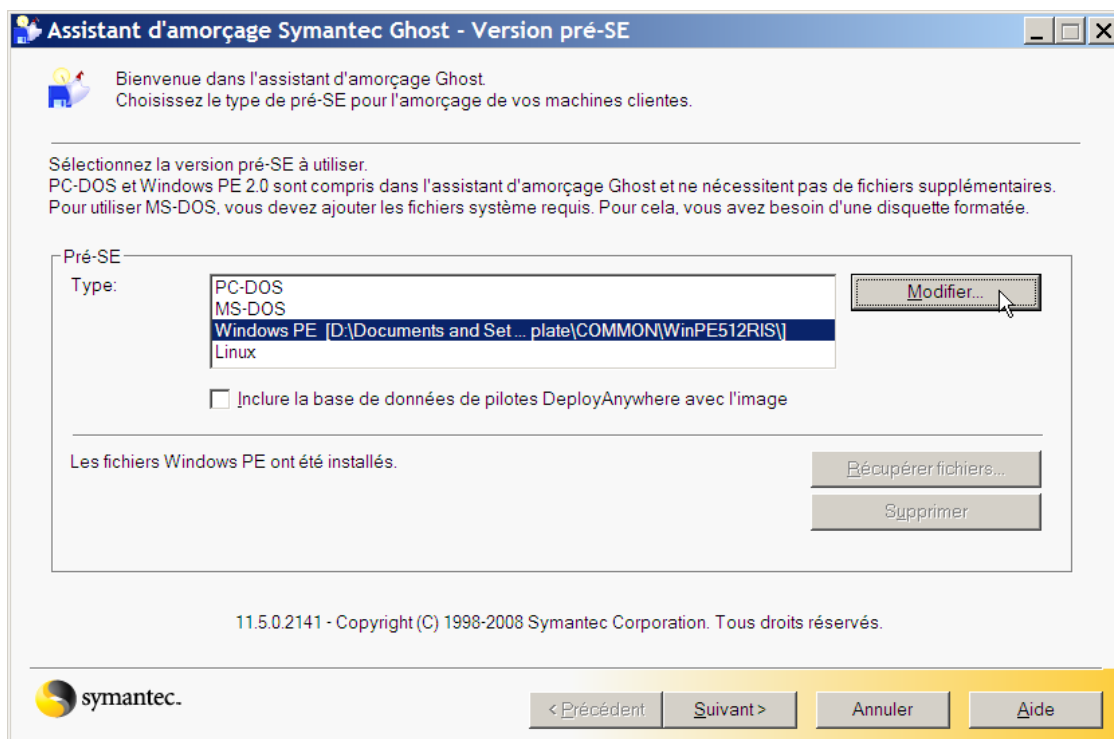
Assistant d'amorçage Symantec Ghost - Version pré-SE

Bienvenue dans l'assistant d'amorçage Ghost.
Choisissez le type de pré-SE pour l'amorçage de vos machines clientes.

Sélectionnez la version pré-SE à utiliser.
PC-DOS et Windows PE 2.0 sont compris dans l'assistant d'amorçage Ghost et ne nécessitent pas de fichiers supplémentaires.
Pour utiliser MS-DOS, vous devez ajouter les fichiers système requis. Pour cela, vous avez besoin d'une disquette formatée.

Pré-SE

Type:

PC-DOS
MS-DOS
Windows PE [D:\Documents and Set ... plate\COMMON\WinPE512RIS\]
Linux

Modifier...

Inclure la base de données de pilotes DeployAnywhere avec l'image

Les fichiers Windows PE ont été installés.

Récupérer fichiers...

Supprimer

11.5.0.2141 - Copyright (C) 1998-2008 Symantec Corporation. Tous droits réservés.

symantec.

< Précédent

Suivant >

Annuler

Aide